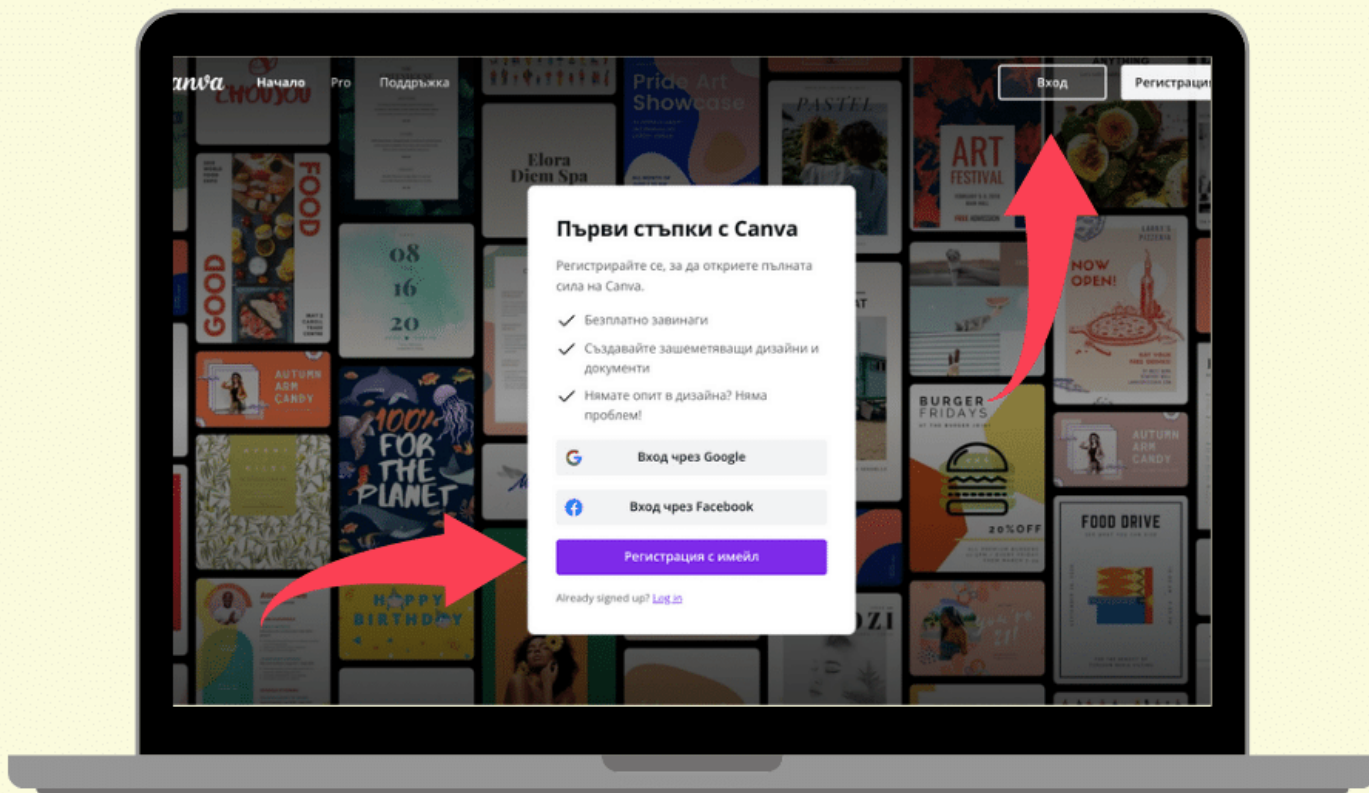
anva Начало Pro Поддръжка

Вход Регистрац

Първи стъпки с Canva

Регистрирайте се, за да откриете пълната сила на Canva.

Безплатно завинаги

Създавайте зашеметяващи дизайни и документи

Нямате опит в дизайна? Няма проблем!

Вход чрез Google

Вход чрез Facebook

Регистрация с имейл

Already signed up? Log in

Pride Art Showcase

Elora Diem Spa

PASTEL

ART FESTIVAL

GOOD FOOD

08 16 20

AUTUMN ARM CANDY

100% FOR THE PLANET

HAPPY BIRTHDAY

NOW OPEN!

BURGER FRIDAYS

20% OFF

AUTUMN ARM CANDY

FOOD DRIVE